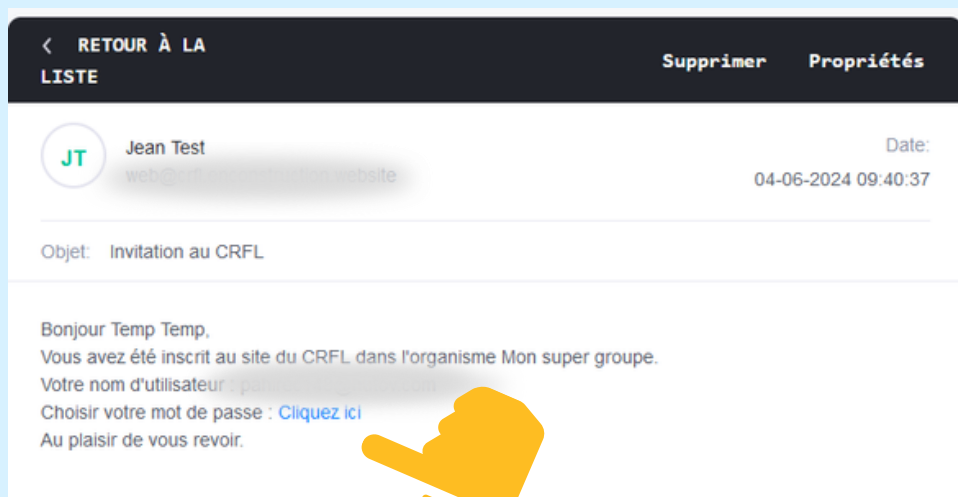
‹ RETOUR À LA LISTE

Supprimer

Propriétés

JT

Jean Test

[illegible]

Date:

04-06-2024 09:40:37

Objet: Invitation au CRFL

Bonjour Temp Temp,
Vous avez été inscrit au site du CRFL dans l'organisme Mon super groupe.
Votre nom d'utilisateur : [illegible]
Choisir votre mot de passe : Cliquez ici
Au plaisir de vous revoir.